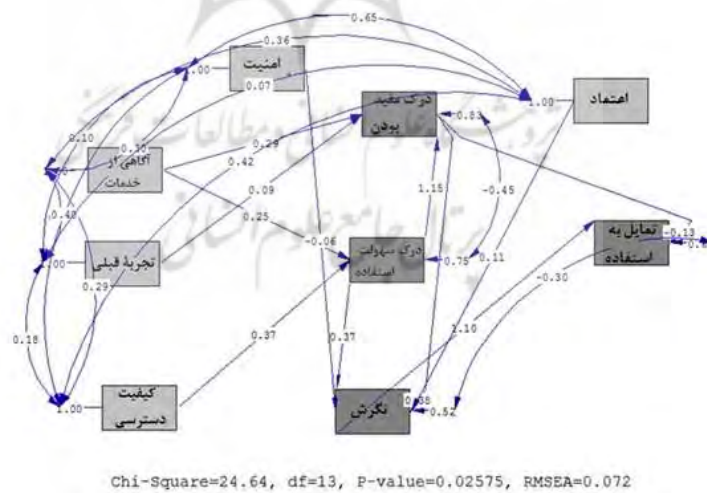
0.65
0.36
1.00
امنیت
0.07
درک مفید بودن
1.00
اعتماد
0.10
0.10
0.83
آگاهی از خدمات
0.29
0.42
0.09
0.40
0.25
1.15
-0.45
1.00
تجربه قبلی
-0.06
درک سهولت استفاده
0.75
0.11
تمایل به استفاده
-0.13
0.29
-0.30
0.18
0.37
0.37
1.10
کیفیت دسترسی
1.00
نگرش
0.08
0.52
Chi-Square=24.64, df=13, P-value=0.02575, RMSEA=0.072